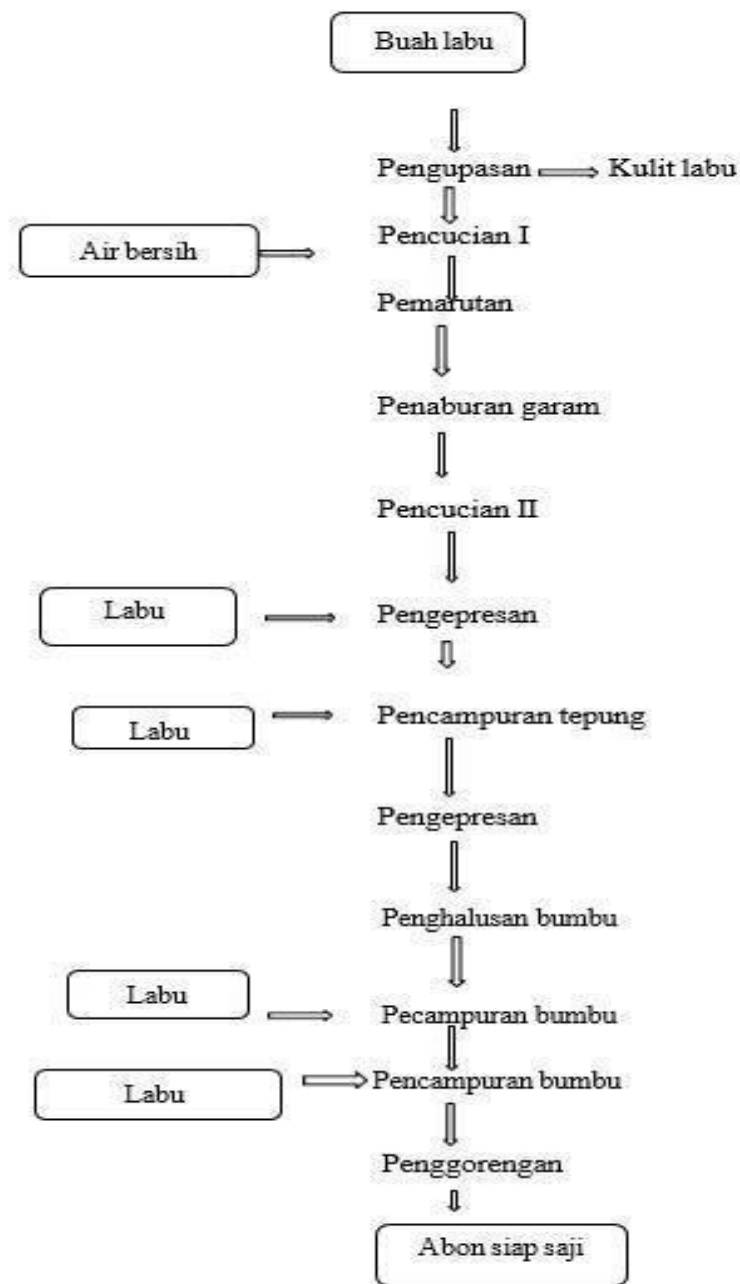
Buah labu

Pengupasan

Kulit labu

Air bersih

Pencucian I

Pemarutan

Penaburan garam

Pencucian II

Labu

Pengepresan

Labu

Pencampuran tepung

Pengepresan

Penghalusan bumbu

Labu

Pecampuran bumbu

Labu

Pencampuran bumbu

Penggorengan

Abon siap saji